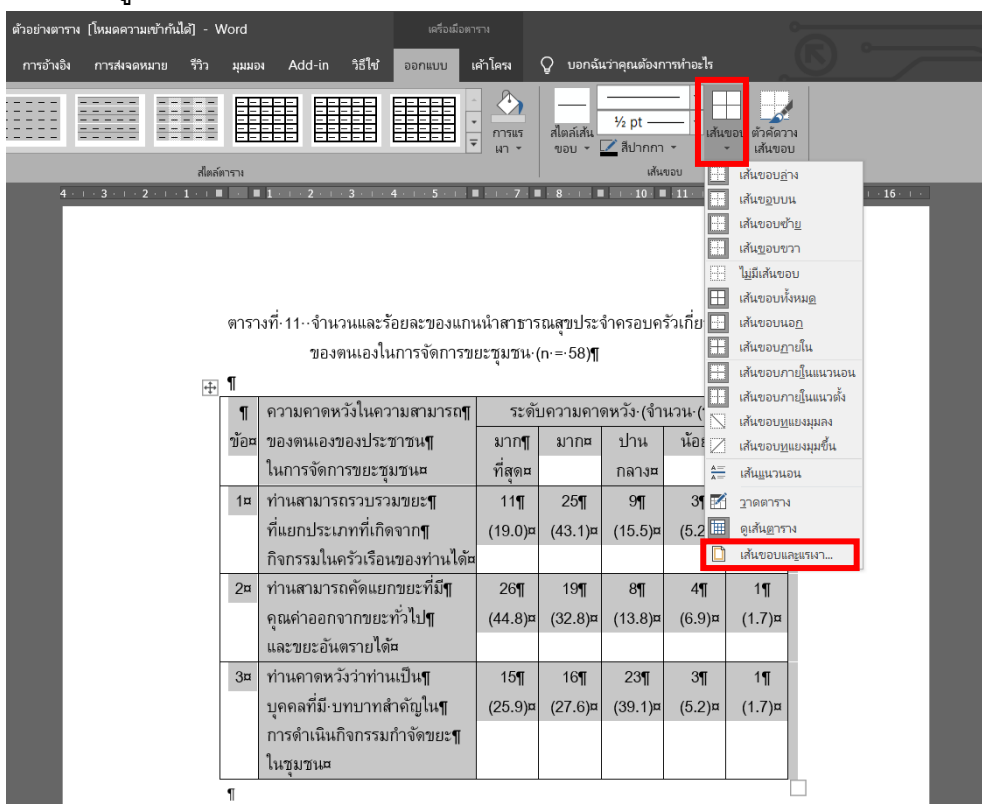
ตัวอย่างตาราง [โหมดความเข้ากันได้] - Word

เครื่องมือตาราง

การอ้างอิง การส่งจดหมาย รีวิว มุมมอง Add-in วิธีใช้ ออกแบบ เค้าโครง บอกฉันว่าคุณต้องการทำอะไร

การแรเงา

สไตล์เส้นขอบ

½ pt

สีปากกา

เส้นขอบ

ตัวคัดวางเส้นขอบ

สไตล์ตาราง

เส้นขอบ

เส้นขอบล่าง
เส้นขอบบน
เส้นขอบซ้าย
เส้นขอบขวา
ไม่มีเส้นขอบ
เส้นขอบทั้งหมด
เส้นขอบนอก
เส้นขอบภายใน
เส้นขอบภายในแนวนอน
เส้นขอบภายในแนวตั้ง
เส้นขอบทแยงมุมลง
เส้นขอบทแยงมุมขึ้น
เส้นแนวนอน
วาดตาราง
ดูเส้นตาราง
เส้นขอบและแรเงา...

ตารางที่·11··จำนวนและร้อยละของแกนนำสาธารณสุขประจำครอบครัวเกี่ย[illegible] ของตนเองในการจัดการขยะชุมชน·(n·=·58)¶

¶

| ¶ ข้อ¤ | ความคาดหวังในความสามารถ¶ ของตนเองของประชาชน¶ ในการจัดการขยะชุมชน¤ | ระดับความคาดหวัง·(จำนวน·([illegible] | | | | |
|---|---|---|---|---|---|---|
| | | มาก¶ ที่สุด¤ | มาก¤ | ปาน กลาง¤ | น้อย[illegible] | |
| 1¤ | ท่านสามารถรวบรวมขยะ¶ ที่แยกประเภทที่เกิดจาก¶ กิจกรรมในครัวเรือนของท่านได้¤ | 11¶ (19.0)¤ | 25¶ (43.1)¤ | 9¶ (15.5)¤ | 3¶ (5.2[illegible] | |
| 2¤ | ท่านสามารถคัดแยกขยะที่มี¶ คุณค่าออกจากขยะทั่วไป¶ และขยะอันตรายได้¤ | 26¶ (44.8)¤ | 19¶ (32.8)¤ | 8¶ (13.8)¤ | 4¶ (6.9)¤ | 1¶ (1.7)¤ |
| 3¤ | ท่านคาดหวังว่าท่านเป็น¶ บุคคลที่มี·บทบาทสำคัญใน¶ การดำเนินกิจกรรมกำจัดขยะ¶ ในชุมชน¤ | 15¶ (25.9)¤ | 16¶ (27.6)¤ | 23¶ (39.1)¤ | 3¶ (5.2)¤ | 1¶ (1.7)¤ |

¶